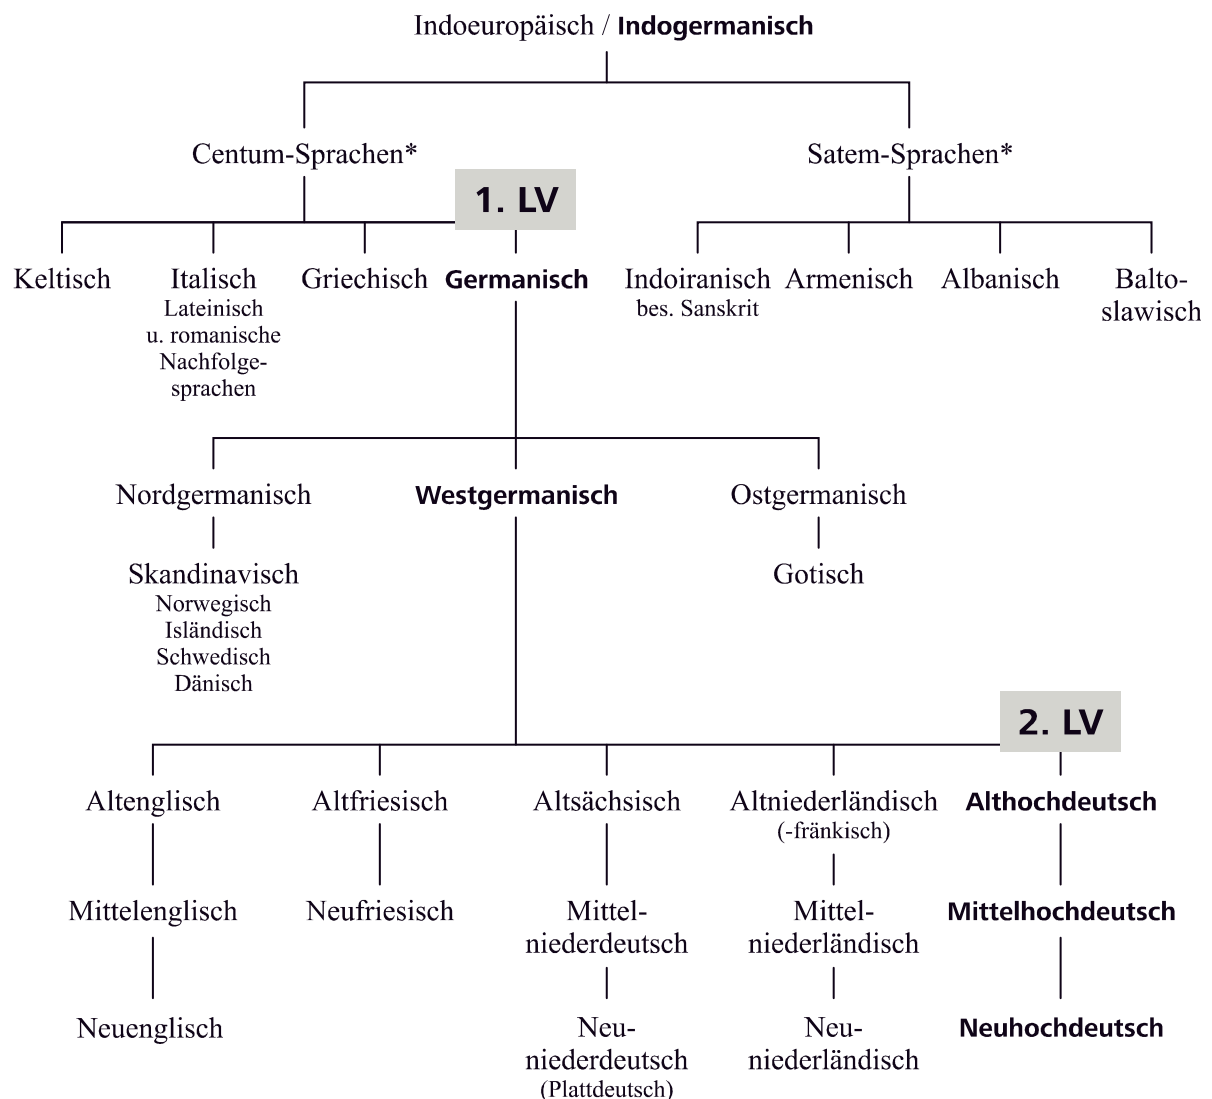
Indoeuropäisch / **Indogermanisch**

Centum-Sprachen*

Satem-Sprachen*

1. LV

Keltisch

Italisch
Lateinisch
u. romanische
Nachfolgesprachen

Griechisch

**Germanisch**

Indoiranisch
bes. Sanskrit

Armenisch

Albanisch

Baltoslawisch

Nordgermanisch

**Westgermanisch**

Ostgermanisch

Skandinavisch
Norwegisch
Isländisch
Schwedisch
Dänisch

Gotisch

2. LV

Altenglisch

Altfriesisch

Altsächsisch

Altniederländisch
(-fränkisch)

**Althochdeutsch**

Mittelenglisch

Neufriesisch

Mittelniederdeutsch

Mittelniederländisch

**Mittelhochdeutsch**

Neuenglisch

Neuniederdeutsch
(Plattdeutsch)

Neuniederländisch

**Neuhochdeutsch**